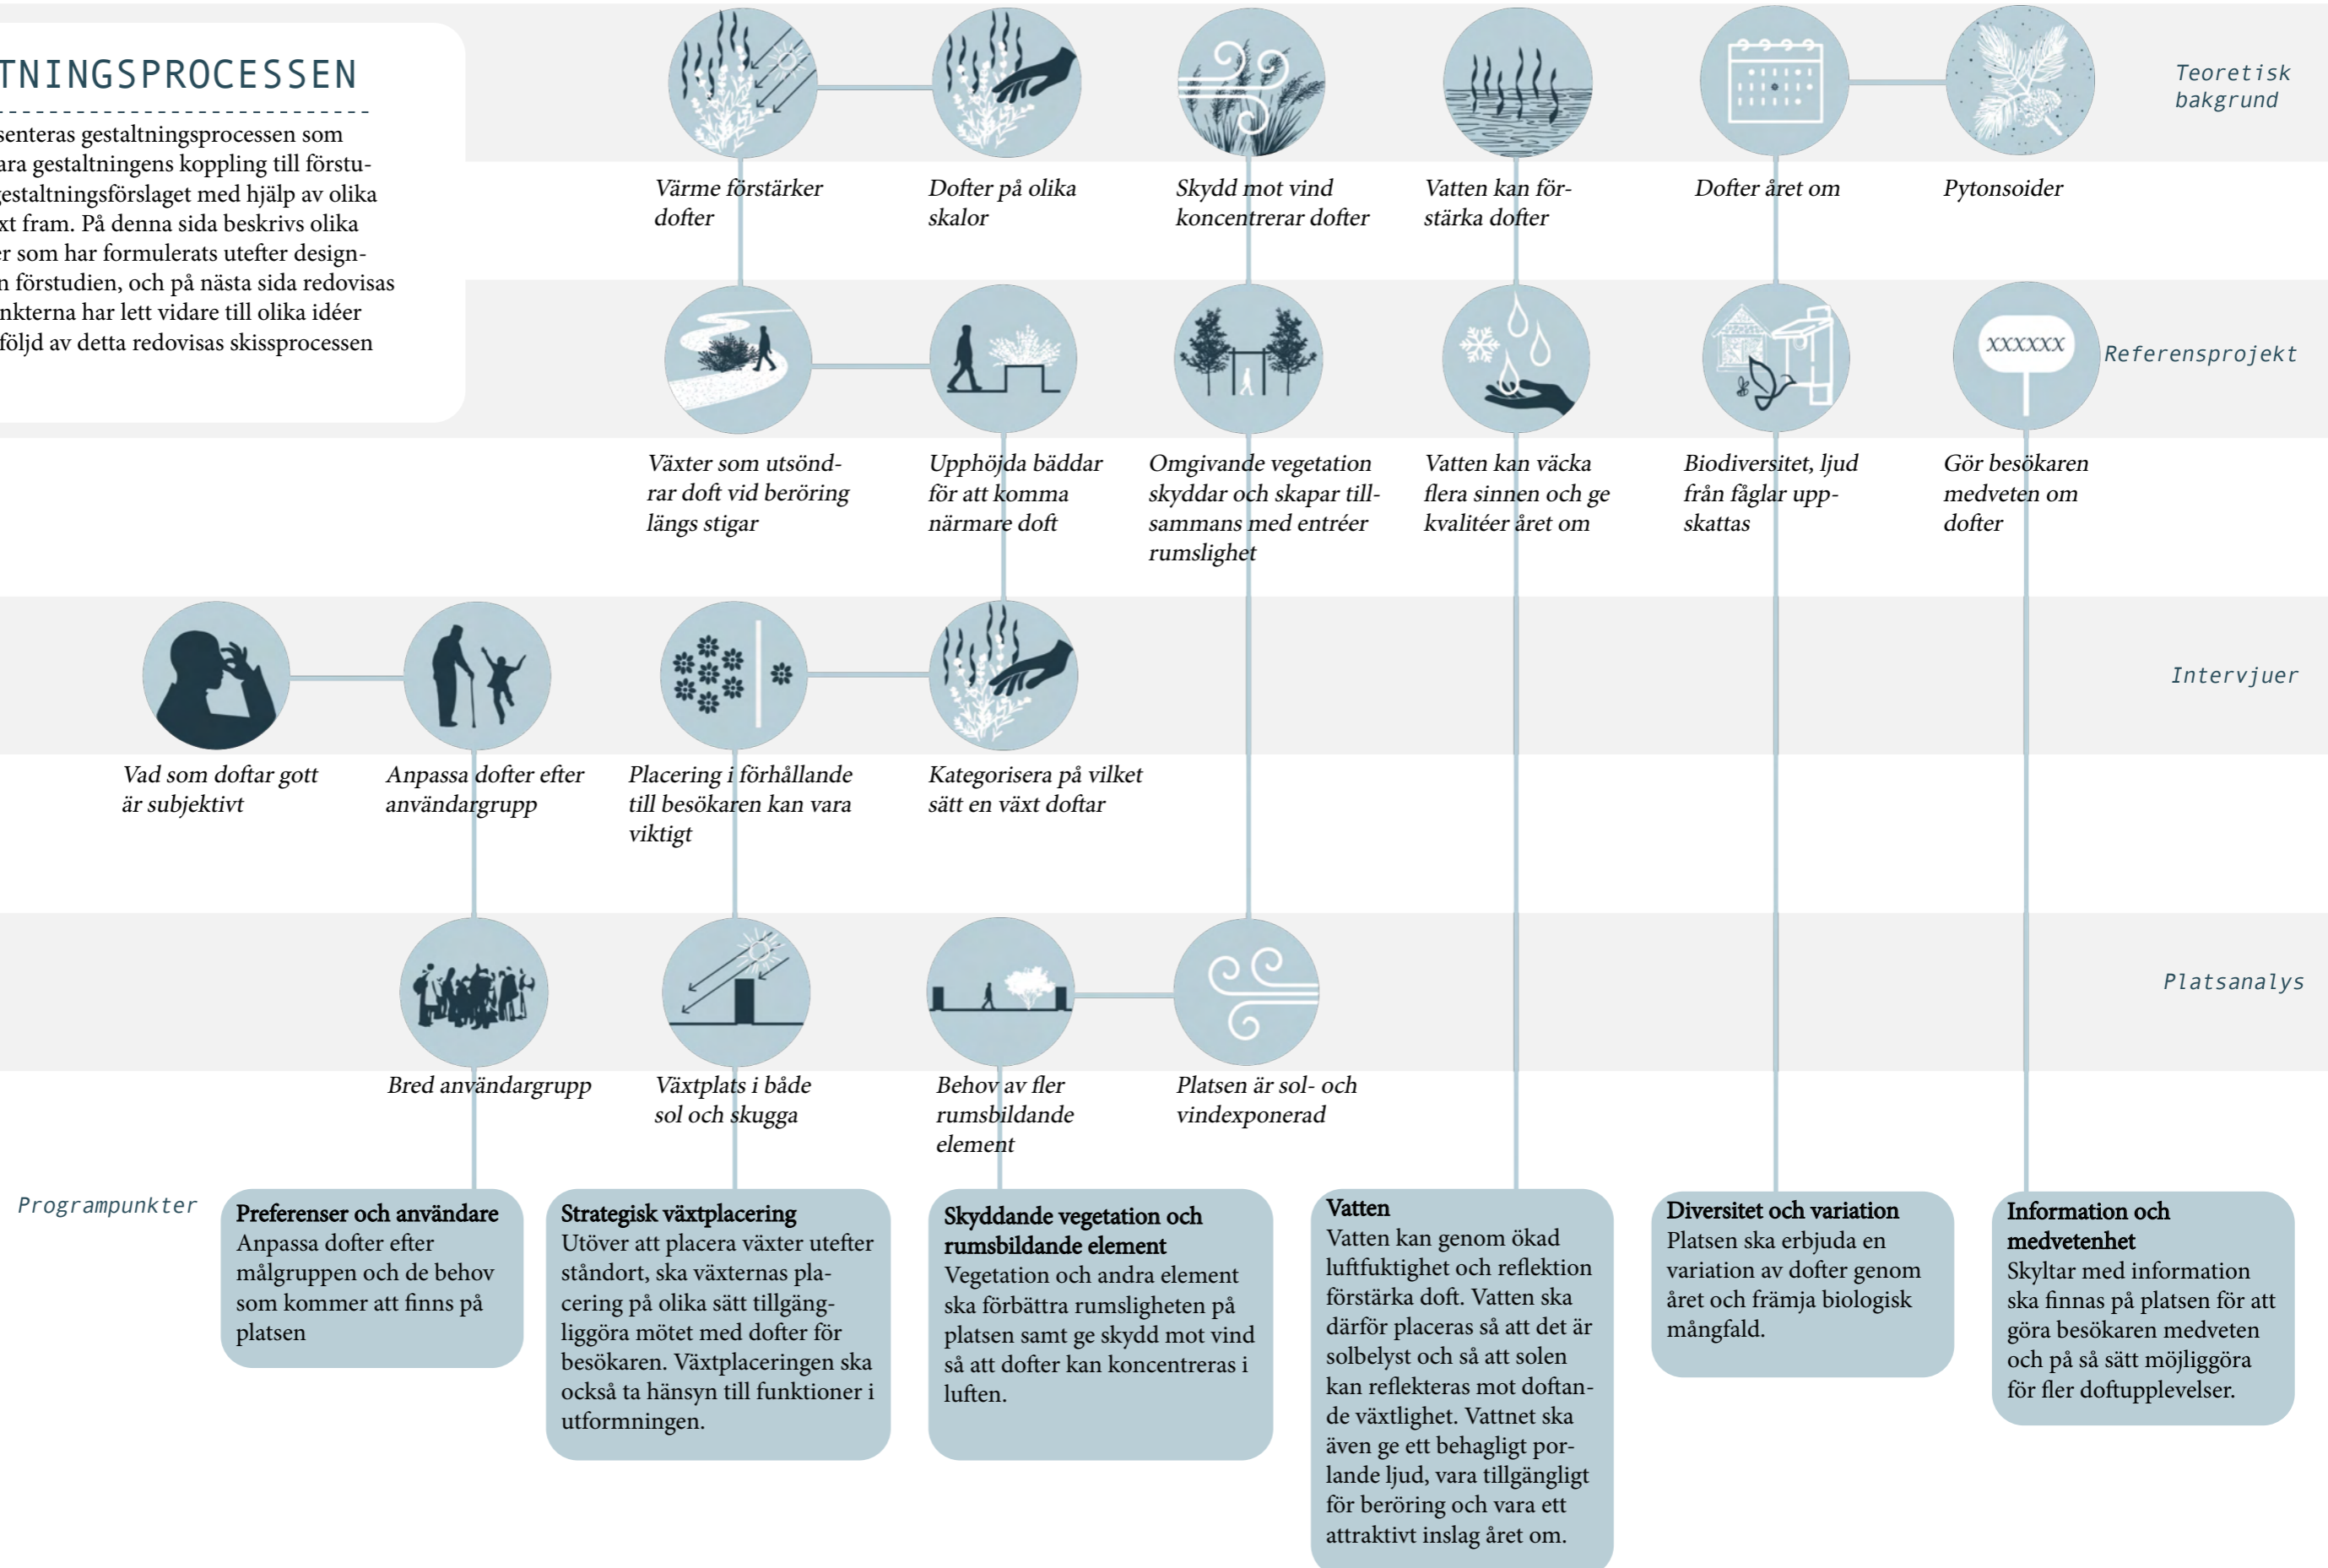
TNINGSPROCESSEN

senteras gestaltningsprocessen som ara gestaltningens koppling till förstu- estaltningsförslaget med hjälp av olika xt fram. På denna sida beskrivs olika r som har formulerats utefter design- n förstudien, och på nästa sida redovisas nkterna har lett vidare till olika idéer följd av detta redovisas skissprocessen

Teoretisk bakgrund

Värme förstärker dofter

Dofter på olika skalor

Skydd mot vind koncentrerar dofter

Vatten kan förstärka dofter

Dofter året om

Pytonsoider

Referensprojekt

XXXXXX

Växter som utsöndrar doft vid beröring längs stigar

Upphöjda bäddar för att komma närmare doft

Omgivande vegetation skyddar och skapar tillsammans med entréer rumslighet

Vatten kan väcka flera sinnen och ge kvalitéer året om

Biodiversitet, ljud från fåglar uppskattas

Gör besökaren medveten om dofter

Intervjuer

Vad som doftar gott är subjektivt

Anpassa dofter efter användargrupp

Placering i förhållande till besökaren kan vara viktigt

Kategorisera på vilket sätt en växt doftar

Platsanalys

Bred användargrupp

Växtplats i både sol och skugga

Behov av fler rumsbildande element

Platsen är sol- och vindexponerad

Programpunkter

**Preferenser och användare**
Anpassa dofter efter målgruppen och de behov som kommer att finns på platsen

**Strategisk växtplacering**
Utöver att placera växter utefter ståndort, ska växternas placering på olika sätt tillgängliggöra mötet med dofter för besökaren. Växtplaceringen ska också ta hänsyn till funktioner i utformningen.

**Skyddande vegetation och rumsbildande element**
Vegetation och andra element ska förbättra rumsligheten på platsen samt ge skydd mot vind så att dofter kan koncentreras i luften.

**Vatten**
Vatten kan genom ökad luftfuktighet och reflektion förstärka doft. Vatten ska därför placeras så att det är solbelyst och så att solen kan reflekteras mot doftande växtlighet. Vattnet ska även ge ett behagligt porlande ljud, vara tillgängligt för beröring och vara ett attraktivt inslag året om.

**Diversitet och variation**
Platsen ska erbjuda en variation av dofter genom året och främja biologisk mångfald.

**Information och medvetenhet**
Skyltar med information ska finnas på platsen för att göra besökaren medveten och på så sätt möjliggöra för fler doftupplevelser.